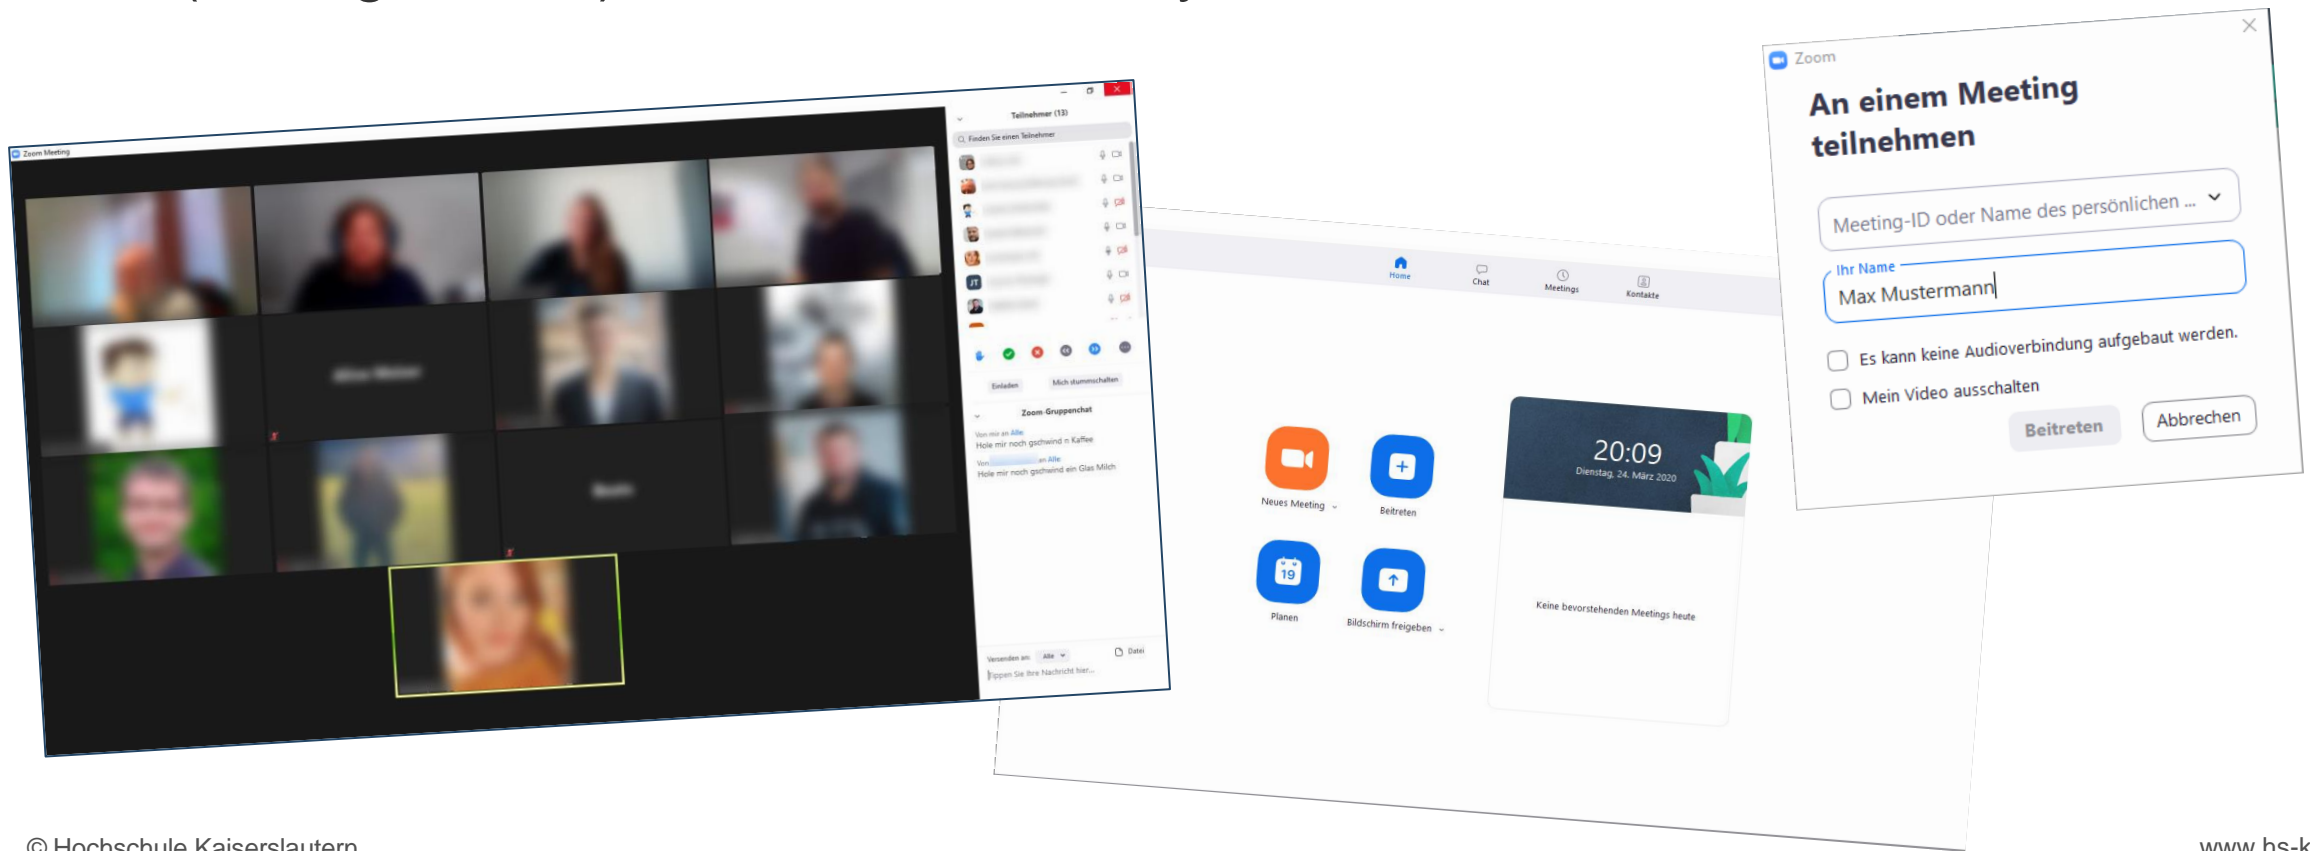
Zoom Meeting

Teilnehmer (13)

Finden Sie einen Teilnehmer

JT

Einladen

Mich stummschalten

Zoom-Gruppenchat

Von mir an Alle:
Hole mir noch gschwind n Kaffee

Von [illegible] an Alle:
Hole mir noch gschwind ein Glas Milch

Versenden an: Alle

Datei

Tippen Sie Ihre Nachricht hier...

Home

Chat

Meetings

Kontakte

Neues Meeting

Beitreten

Planen

Bildschirm freigeben

20:09

Dienstag, 24. März 2020

Keine bevorstehenden Meetings heute

Zoom

An einem Meeting teilnehmen

Meeting-ID oder Name des persönlichen ...

Ihr Name

Max Mustermann

Es kann keine Audioverbindung aufgebaut werden.

Mein Video ausschalten

Beitreten

Abbrechen

© Hochschule Kaiserslautern

www.hs-k